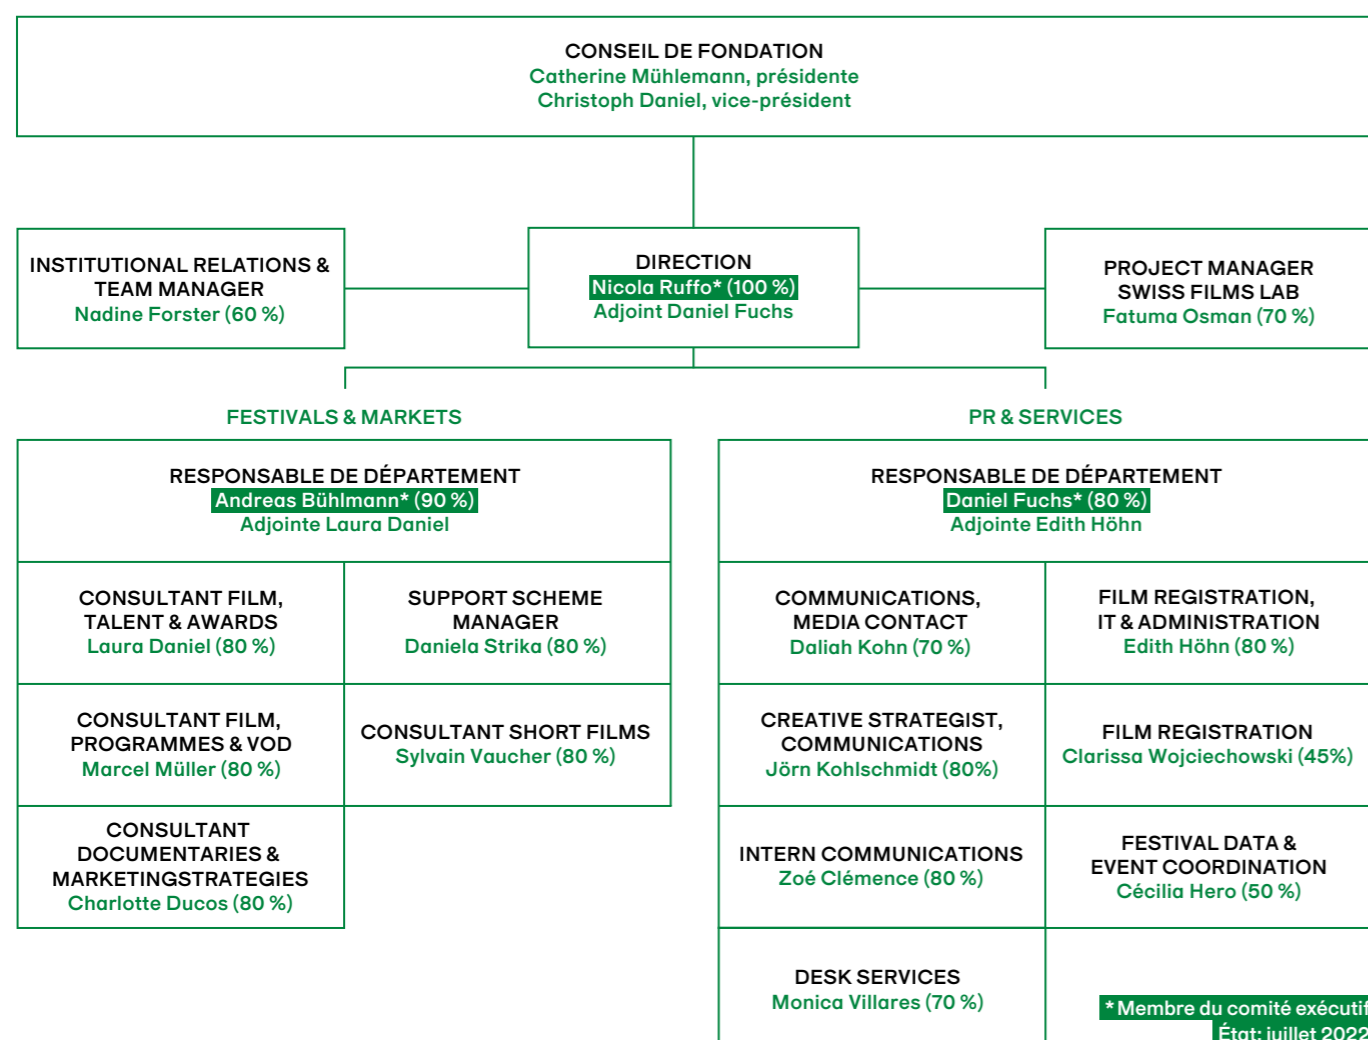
CONSEIL DE FONDATION
Catherine Mühlemann, présidente
Christoph Daniel, vice-président

INSTITUTIONAL RELATIONS & TEAM MANAGER
Nadine Forster (60 %)

DIRECTION
Nicola Ruffo* (100 %)
Adjoint Daniel Fuchs

PROJECT MANAGER SWISS FILMS LAB
Fatuma Osman (70 %)

FESTIVALS & MARKETS

RESPONSABLE DE DÉPARTEMENT
Andreas Bühlmann* (90 %)
Adjointe Laura Daniel

CONSULTANT FILM, TALENT & AWARDS
Laura Daniel (80 %)

SUPPORT SCHEME MANAGER
Daniela Strika (80 %)

CONSULTANT FILM, PROGRAMMES & VOD
Marcel Müller (80 %)

CONSULTANT SHORT FILMS
Sylvain Vaucher (80 %)

CONSULTANT DOCUMENTARIES & MARKETINGSTRATEGIES
Charlotte Ducos (80 %)

PR & SERVICES

RESPONSABLE DE DÉPARTEMENT
Daniel Fuchs* (80 %)
Adjointe Edith Höhn

COMMUNICATIONS, MEDIA CONTACT
Daliah Kohn (70 %)

FILM REGISTRATION, IT & ADMINISTRATION
Edith Höhn (80 %)

CREATIVE STRATEGIST, COMMUNICATIONS
Jörn Kohlschmidt (80%)

FILM REGISTRATION
Clarissa Wojciechowski (45%)

INTERN COMMUNICATIONS
Zoé Clémence (80 %)

FESTIVAL DATA & EVENT COORDINATION
Cécilia Hero (50 %)

DESK SERVICES
Monica Villares (70 %)

*Membre du comité exécutif
État: juillet 2022